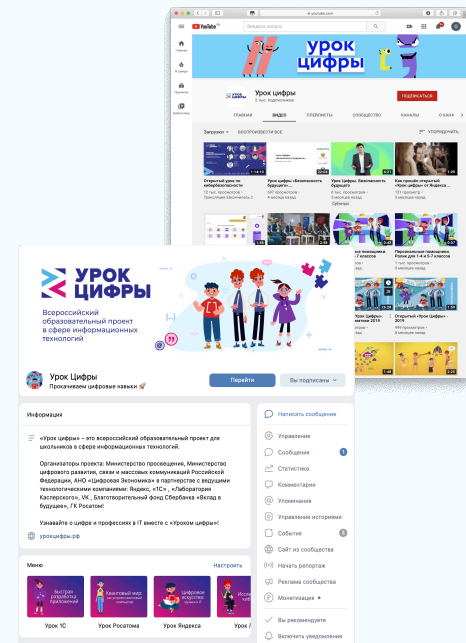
YouTube

Урок цифры

Урок цифры
2 тыс. подписчиков

ПОДПИСАТЬСЯ

ГЛАВНАЯ ВИДЕО ПЛЕЙЛИСТЫ СООБЩЕСТВО КАНАЛЫ О КАНАЛЕ

Загрузки ВОСПРОИЗВЕСТИ ВСЕ УПОРЯДОЧИТЬ

Открытый урок по кибербезопасности

Урок цифры «Безопасность будущего»

Как прошел открытый «Урок цифры» от Яндекса

Персональные помощники. Ролик для 1-4 и 5-7 классов

Открытый «Урок цифры» 2019

УРОК ЦИФРЫ

Всероссийский образовательный проект в сфере информационных технологий

Урок Цифры
Прокачиваем цифровые навыки 🚀

Перейти

Вы подписаны

Информация

«Урок цифры» – это всероссийский образовательный проект для школьников в сфере информационных технологий.

Организаторы проекта: Министерство просвещения, Министерство цифрового развития, связи и массовых коммуникаций Российской Федерации, АНО «Цифровая Экономика» в партнерстве с ведущими технологическими компаниями: Яндекс, «1С» , «Лаборатория Касперского», VK , Благотворительный фонд Сбербанка «Вклад в будущее», ГК Росатом!

Узнавайте о цифре и профессиях в IT вместе с «Уроком цифры»!

урокцифры.рф

Меню Настроить

Урок 1С
Урок Росатома
Урок Яндекса

Написать сообщение
Управление
Сообщения 1
Статистика
Комментарии
Упоминания
Управление историями
События 8
Сайт из сообщества
Начать репортаж
Реклама сообщества
Монетизация
Вы рекомендуете
Включить уведомления